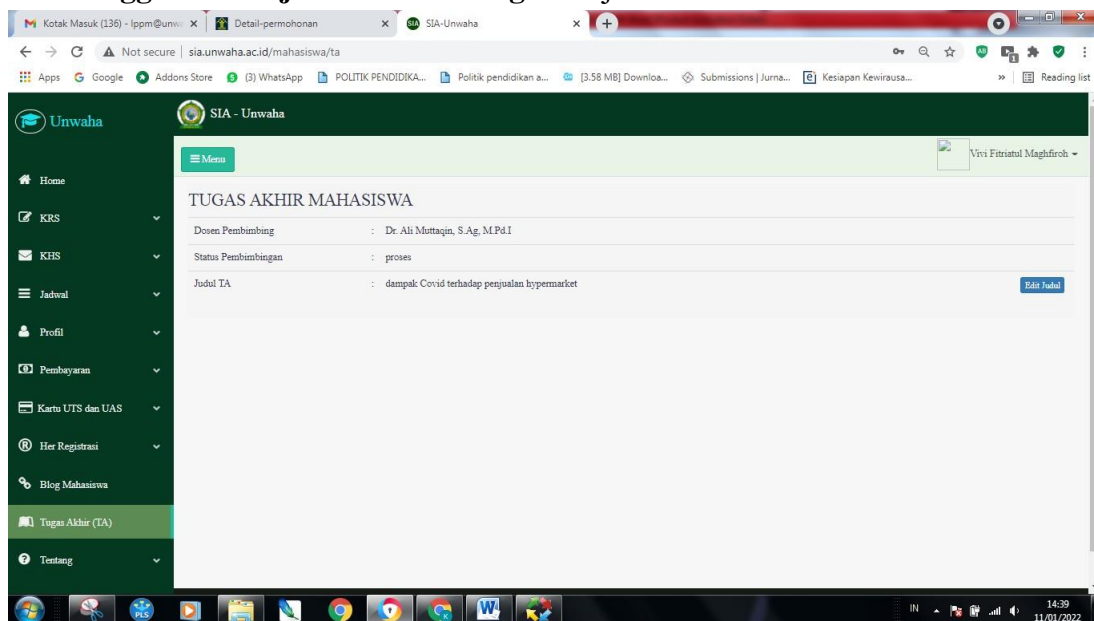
Kotak Masuk (136) - lppm@unw ×
Detail-permohonan ×
SIA-Unwaha ×

Not secure | sia.unwaha.ac.id/mahasiswa/ta

Apps Google Addons Store (3) WhatsApp POLITIK PENDIDIKA... Politik pendidikan a... [3.58 MB] Downloa... Submissions | Jurna... Kesiapan Kewirausa... » Reading list

Unwaha

SIA - Unwaha

≡ Menu

Vivi Fitriatul Maghfiroh

Home
KRS
KHS
Jadwal
Profil
Pembayaran
Kartu UTS dan UAS
Her Registrasi
Blog Mahasiswa
Tugas Akhir (TA)
Tentang

TUGAS AKHIR MAHASISWA

| | |
|---|---|
| Dosen Pembimbing | : Dr. Ali Muttaqin, S.Ag, M.Pd.I |
| Status Pembimbingan | : proses |
| Judul TA | : dampak Covid terhadap penjualan hypermarket |

Edit Judul

IN 14:39 11/01/2022